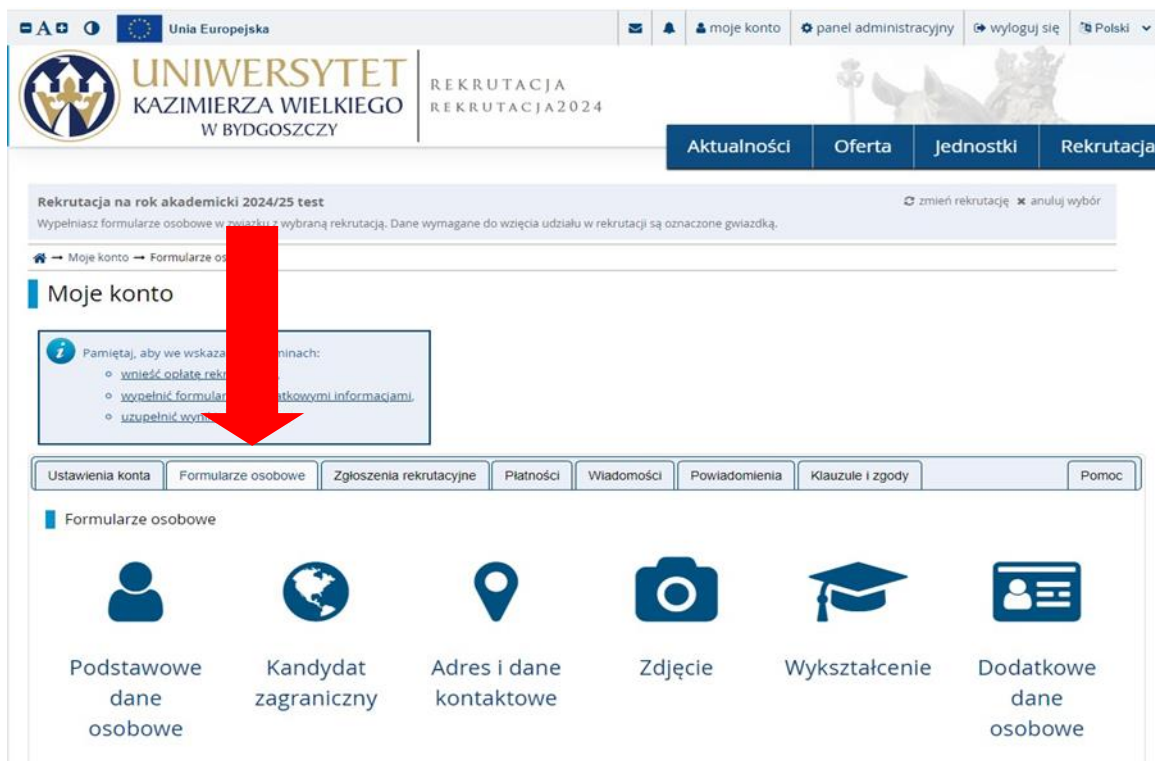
A Unia Europejska moje konto panel administracyjny wyloguj się Polski

UNIWERSYTET KAZIMIERZA WIELKIEGO W BYDGOSZCZY

REKRUTACJA
REKRUTACJA2024

Aktualności Oferta Jednostki Rekrutacja

Rekrutacja na rok akademicki 2024/25 test
zmień rekrutację anuluj wybór
Wypełniasz formularze osobowe w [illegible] z wybraną rekrutacją. Dane wymagane do wzięcia udziału w rekrutacji są oznaczone gwiazdką.

→ Moje konto → Formularze os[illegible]

Moje konto

Pamiętaj, aby we wskaza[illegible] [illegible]minach:
- wnieść opłatę rekr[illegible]
- wypełnić formular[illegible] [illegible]datkowymi informacjami,
- uzupełnić wyn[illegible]

Ustawienia konta | Formularze osobowe | Zgłoszenia rekrutacyjne | Płatności | Wiadomości | Powiadomienia | Klauzule i zgody | Pomoc

Formularze osobowe

Podstawowe dane osobowe

Kandydat zagraniczny

Adres i dane kontaktowe

Zdjęcie

Wykształcenie

Dodatkowe dane osobowe